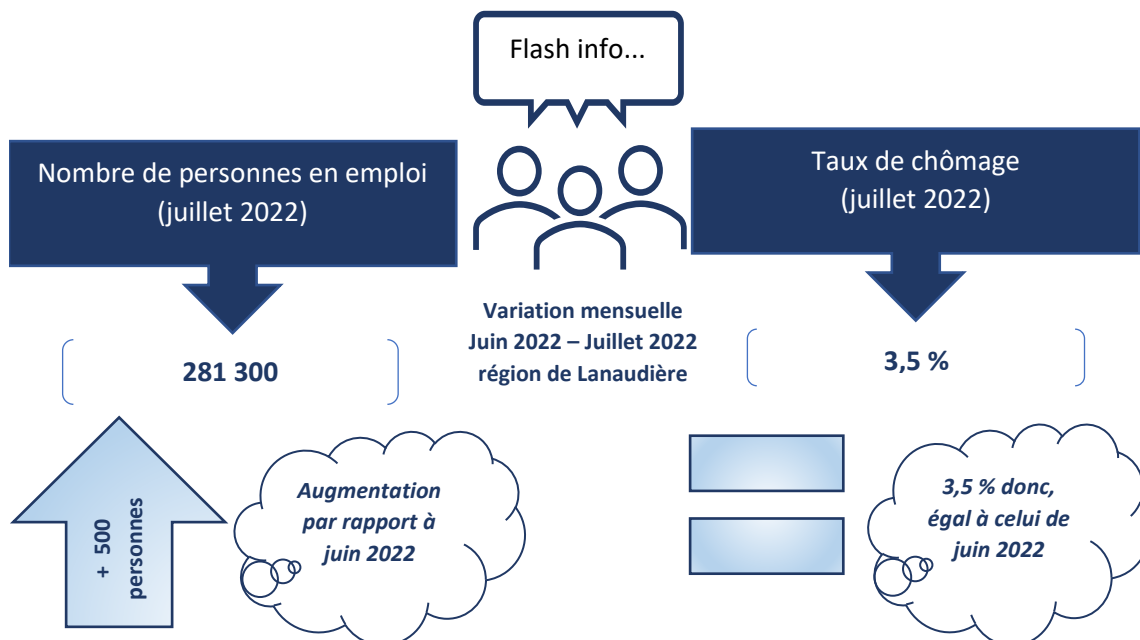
Flash info...

Nombre de personnes en emploi (juillet 2022)

281 300

+ 500 personnes

Augmentation par rapport à juin 2022

Variation mensuelle Juin 2022 – Juillet 2022 région de Lanaudière

Taux de chômage (juillet 2022)

3,5 %

3,5 % donc, égal à celui de juin 2022